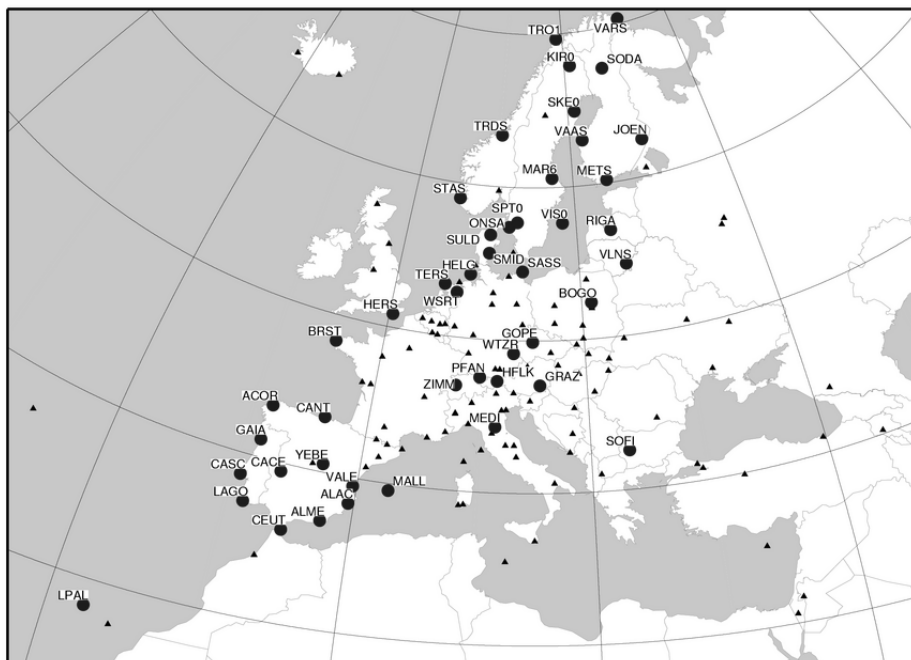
TRO1
VARS
KIR0
SODA
SKE0
TRDS
VAAS
JOEN
MAR6
METS
STAS
SPT0
ONSA
VIS0
RIGA
SULD
SMID
SASS
VLNS
HELG
TERS
BOGO
HERS
WSRT
BRST
GOPE
WTZR
PFAN
HFLK
GRAZ
ZIMM
ACOR
CANT
MEDI
GAIA
SOFI
YEBE
CASC
CACE
VALE
MALL
LAGO
ALAC
ALME
CEUT
LPAL